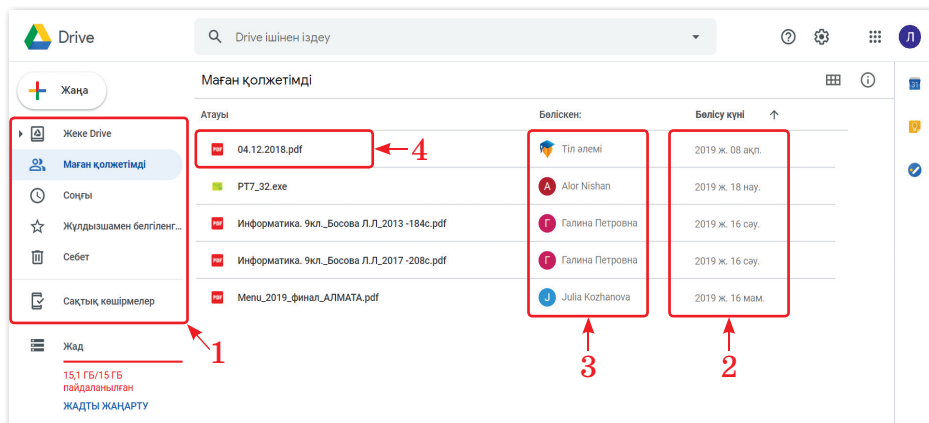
Drive

Drive ішінен іздеу

Л

Жаңа

Жеке Drive

Маған қолжетімді

Соңғы

Жұлдызшамен белгіленг...

Себет

Сақтық көшірмелер

Жад

15,1 ГБ/15 ГБ пайдаланылған

ЖАДТЫ ЖАҢАРТУ

Маған қолжетімді

| Атауы | Бөліскен: | Бөлісу күні ↑ |
|---|---|---|
| 04.12.2018.pdf | Тіл әлемі | 2019 ж. 08 ақп. |
| PT7_32.exe | Alor Nishan | 2019 ж. 18 нау. |
| Информатика. 9кл._Босова Л.Л_2013 -184с.pdf | Галина Петровна | 2019 ж. 16 сәу. |
| Информатика. 9кл._Босова Л.Л_2017 -208с.pdf | Галина Петровна | 2019 ж. 16 сәу. |
| Menu_2019_финал_АЛМАТА.pdf | Julia Kozhanova | 2019 ж. 16 мам. |

4

1

3

2